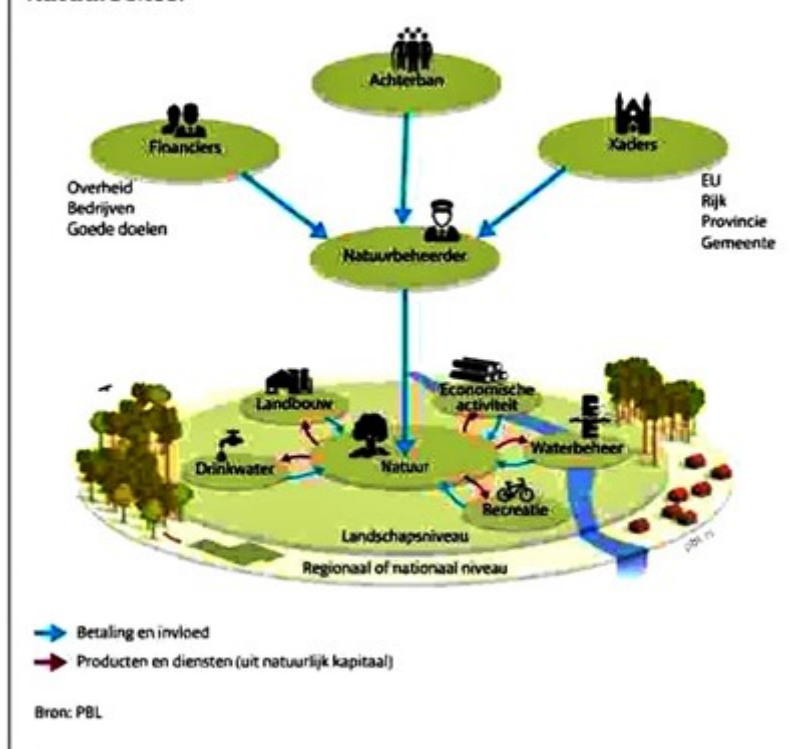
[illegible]

Achterban

Financiers

Kaders

Overheid
Bedrijven
Goede doelen

EU
Rijk
Provincie
Gemeente

Natuurbeheerder

Landbouw

Economische activiteit

Drinkwater

Natuur

Waterbeheer

Recreatie

Landschapsniveau

Regionaal of nationaal niveau

pbl.nl

Betaling en invloed

Producten en diensten (uit natuurlijk kapitaal)

Bron: PBL